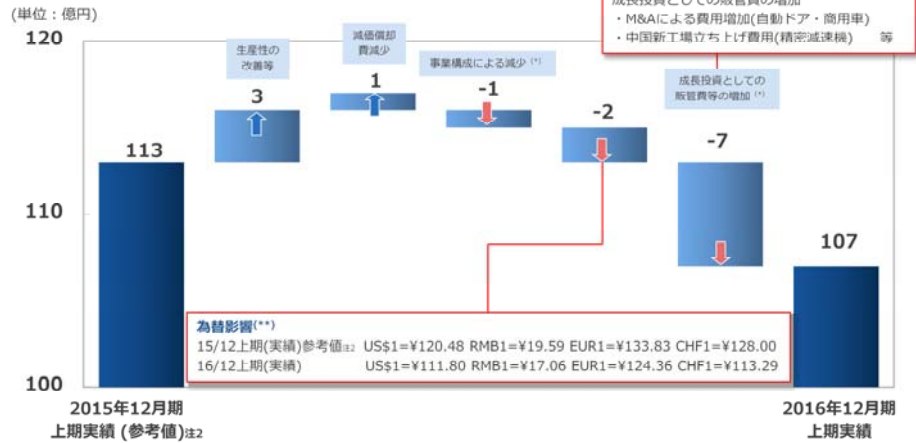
(単位：億円)

120

110

100

成長投資としての販管費の増加
・M&Aによる費用増加(自動ドア・商用車)
・中国新工場立ち上げ費用(精密減速機)　等

生産性の改善等

3

減価償却費減少

1

事業構成による減少 (*)

-1

-2

成長投資としての販管費等の増加 (*)

-7

113

107

為替影響(**)
15/12上期(実績)参考値注2　US$1=¥120.48 RMB1=¥19.59 EUR1=¥133.83 CHF1=¥128.00
16/12上期(実績)　US$1=¥111.80 RMB1=¥17.06 EUR1=¥124.36 CHF1=¥113.29

2015年12月期
上期実績 (参考値)注2

2016年12月期
上期実績